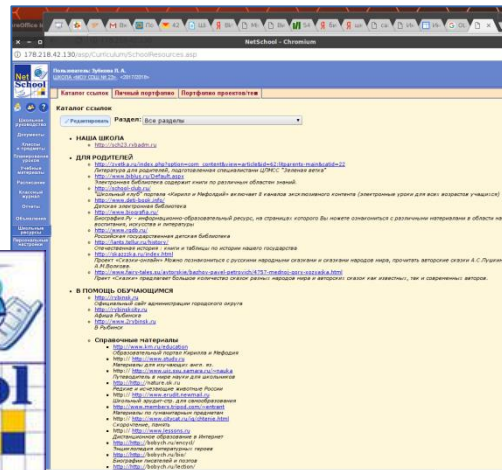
NetSchool - Chromium

178.218.42.130/asp/Curriculum/SchoolResources.asp

Net School

Пользователь: Зубкова Л. А.

Каталог ссылок | Личный портфолио | Портфолио проектов/тем

Каталог ссылок

Редактировать  Раздел: Все разделы

• НАША ШКОЛА
http://sch23.rybadm.ru

• ДЛЯ РОДИТЕЛЕЙ
http://zvetka.ru/index.php?option=com_content&view=article&id=62:libparents-main&catid=22
Литература для родителей, подготовленная специалистами ЦЛМСС "Зеленая ветка"
http://www.bibliog.ru/Default.aspx
Электронная библиотека содержит книги по различным областям знаний.
http://school-club.ru/
Школьный клуб. Портал «Кирилл и Мефодий» включает 8 каналов эксклюзивного контента (электронные уроки для всех возрастов учащихся)
http://www.deti-book.info/
Детская электронная библиотека
http://www.biografia.ru/
Биография.Ру - информационно-образовательный ресурс, на страницах которого вы можете ознакомиться с различными материалами в области на воспитания, искусства и литературы
http://www.rgdb.ru/
Российская государственная детская библиотека
http://lants.tellur.ru/history/
Отечественная история : книги и таблицы по истории нашего государства
http://skazzka.ru/index.html
Проект «Сказки-онлайн» Можно познакомиться с русскими народными сказками и сказками народов мира, прочитать авторские сказки А.С.Пушкина, А.Н.Толстого
http://www.fairy-tales.su/avtorskie/bazhov-pavel-petrovich/4757-mednoi-gory-xozyaika.html
Проект «Сказки» предлагает большое количество сказок разных народов мира и авторских сказок известных, так и современных авторов.

• В ПОМОЩЬ ОБУЧАЮЩИМСЯ
http://rybinsk.ru
Официальный сайт администрации городского округа
http://rybinskcity.ru
Афиша Рыбинска
http://www.2rybinsk.ru
В Рыбинске

• Справочные материалы
http://www.km.ru/education
Образовательный портал Кирилла и Мефодия
http://www.study.ru
Материалы для изучающих англ. яз.
http://www.uic.ssu.samara.ru/~nauka
Путеводитель в мире науки для школьников
http://nature.ok.ru
Редкие и исчезающие животные России
http://www.erudit.newmail.ru
Школьный эрудит-отр. для самообразования
http://www.members.tripod.com/~entrant
Материалы по гуманитарным предметам
http://www.cityline.ru/(a)/ctame.html
Скорочтение, память
http://www.lessons.ru
Дистанционное образование в Интернет
http://bobych.ru/encyc/
Энциклопедия литературных героев
http://bobych.ru/bio/
Биографии писателей и поэтов
http://bobych.ru/lection/